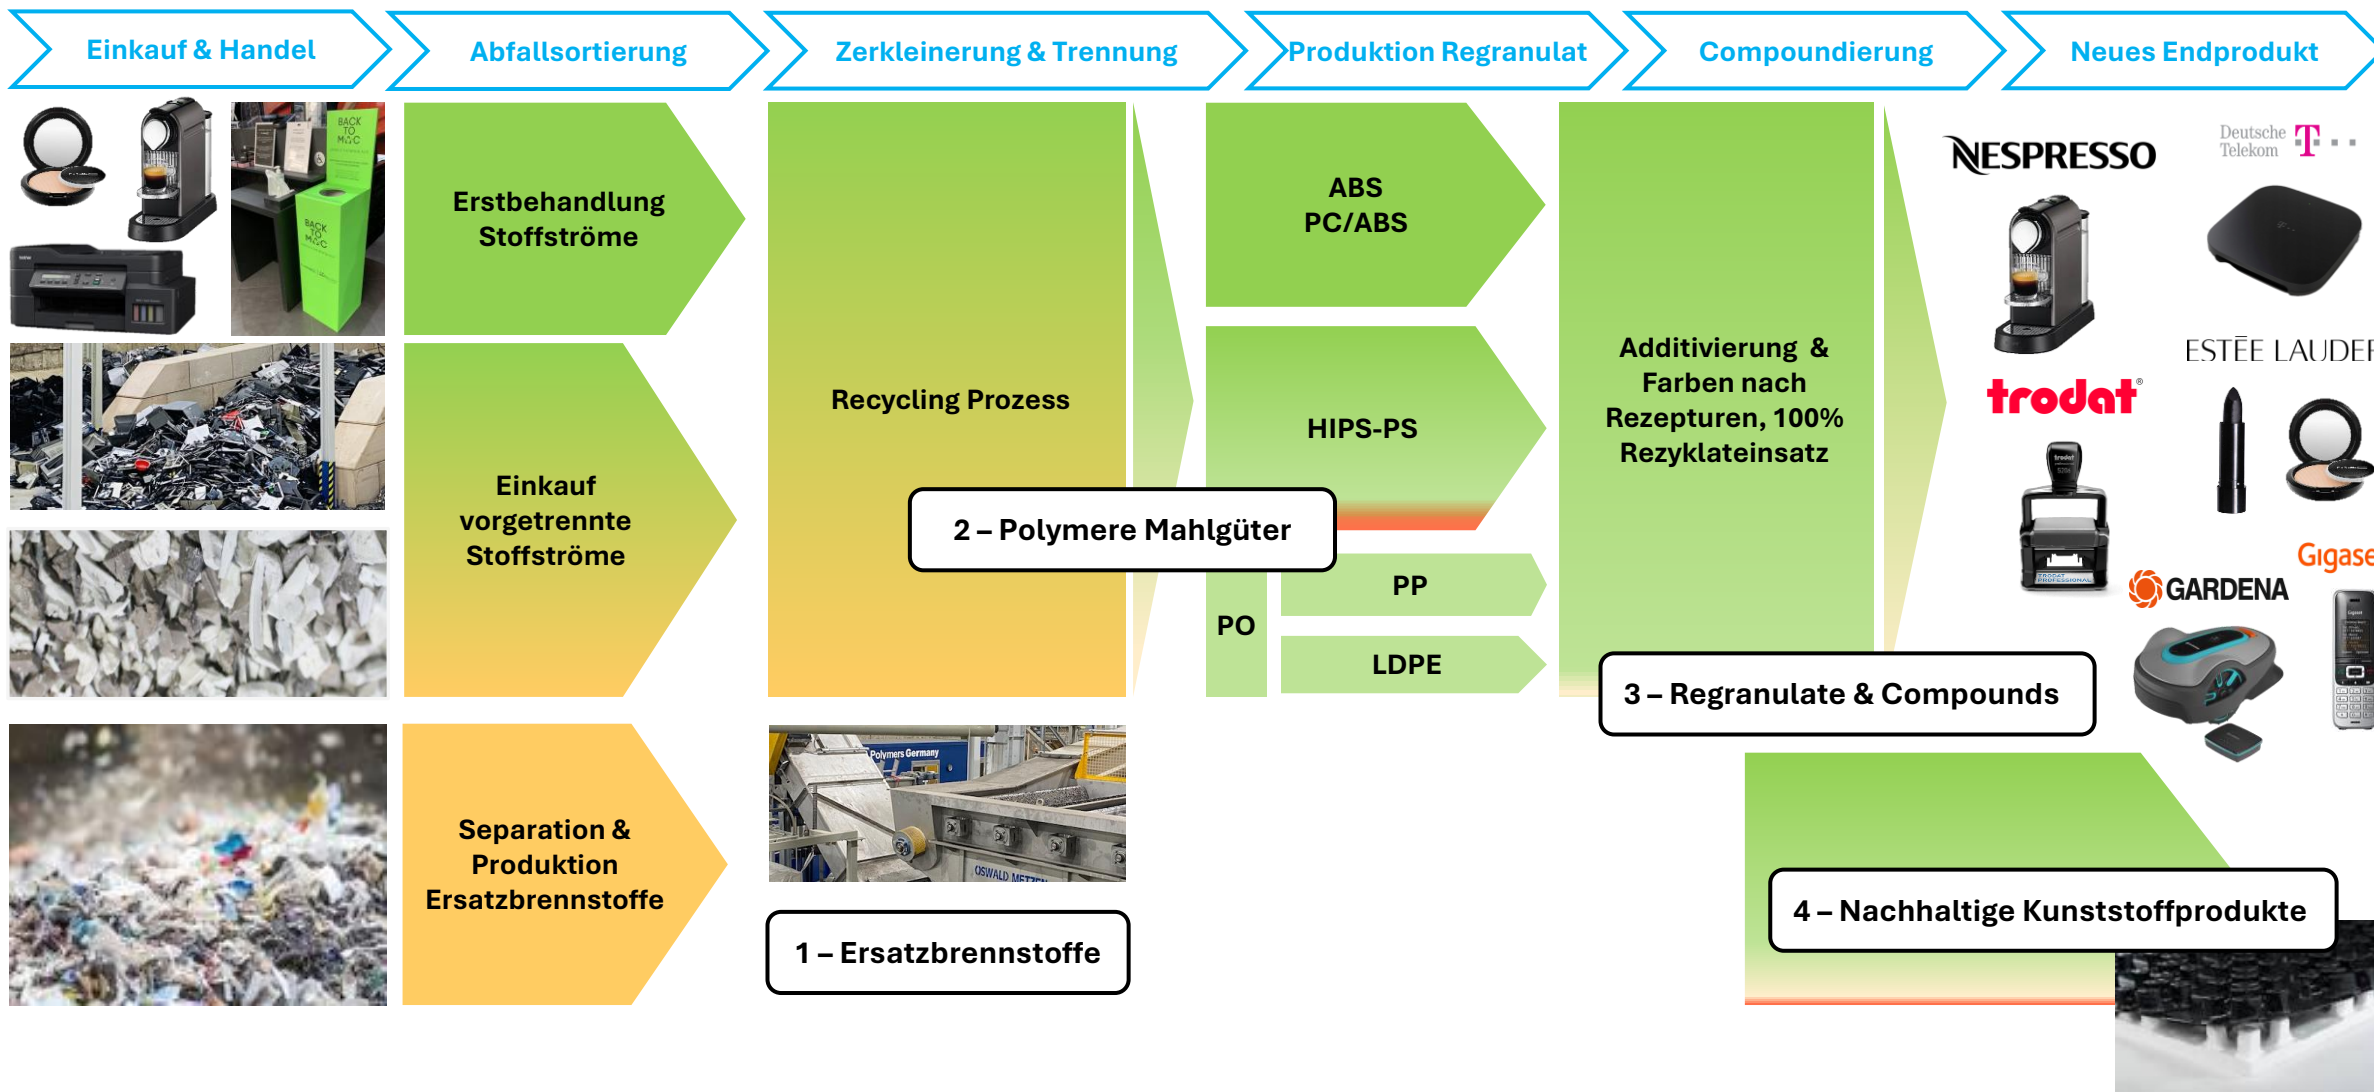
Einkauf & Handel

Abfallsortierung

Zerkleinerung & Trennung

Produktion Regranulat

Compoundierung

Neues Endprodukt

BACK TO MAC

Erstbehandlung Stoffströme

Einkauf vorgetrennte Stoffströme

Separation & Produktion Ersatzbrennstoffe

Recycling Prozess

2 – Polymere Mahlgüter

Polymers Germany

OSWALD METZ

1 – Ersatzbrennstoffe

ABS
PC/ABS

HIPS-PS

PO

PP

LDPE

Additivierung & Farben nach Rezepturen, 100% Rezyklateinsatz

3 – Regranulate & Compounds

4 – Nachhaltige Kunststoffprodukte

NESPRESSO

Deutsche Telekom

ESTĒE LAUDEF

trodat

GARDENA

Gigase